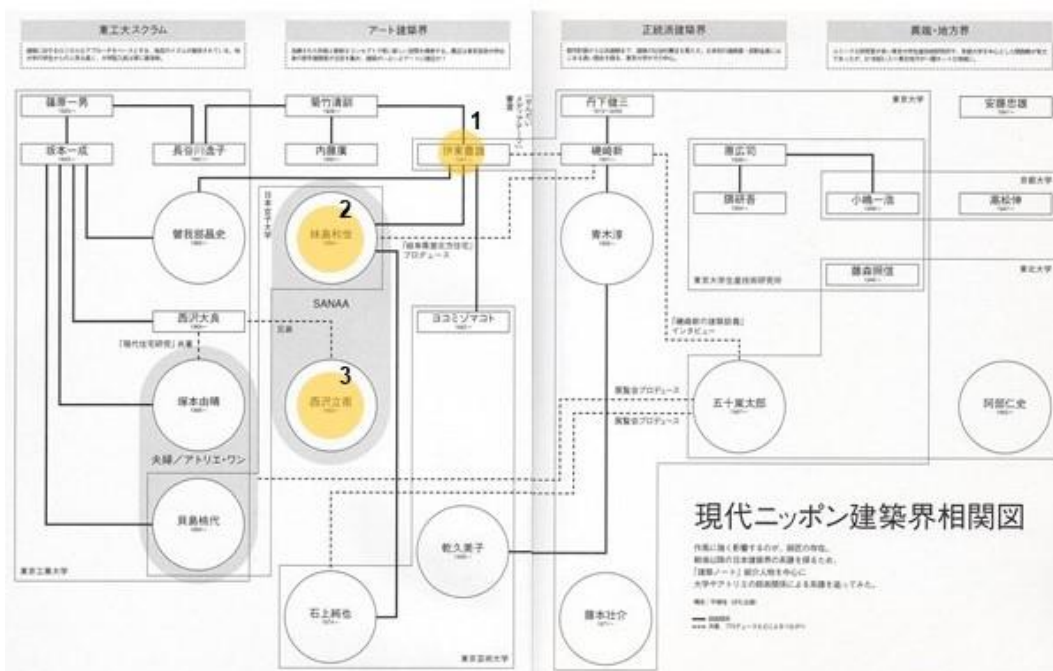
東工大スクラム

アート建築界

正統派建築界

異端・地方界

篠原一男

菊竹清訓

丹下健三

安藤忠雄

1

坂本一成

長谷川逸子

内藤廣

伊東豊雄

磯崎新

原広司

京都大学

隈研吾

小嶋一浩

高松伸

日本女子大学

2

曽我部昌史

妹島和世

青木淳

「岐阜県営北方住宅」プロデュース

藤森照信

東北大学

東京大学生産技術研究所

SANAA

西沢大良

ヨコミゾマコト

「磯崎新の建築談義」インタビュー

「現代住宅研究」共著

3

塚本由晴

西沢立衛

展覧会プロデュース

五十嵐太郎

阿部仁史

展覧会プロデュース

夫婦／アトリエ・ワン

現代ニッポン建築界相関図

貝島桃代

乾久美子

東京工業大学

石上純也

藤本壮介

東京芸術大学

東京大学